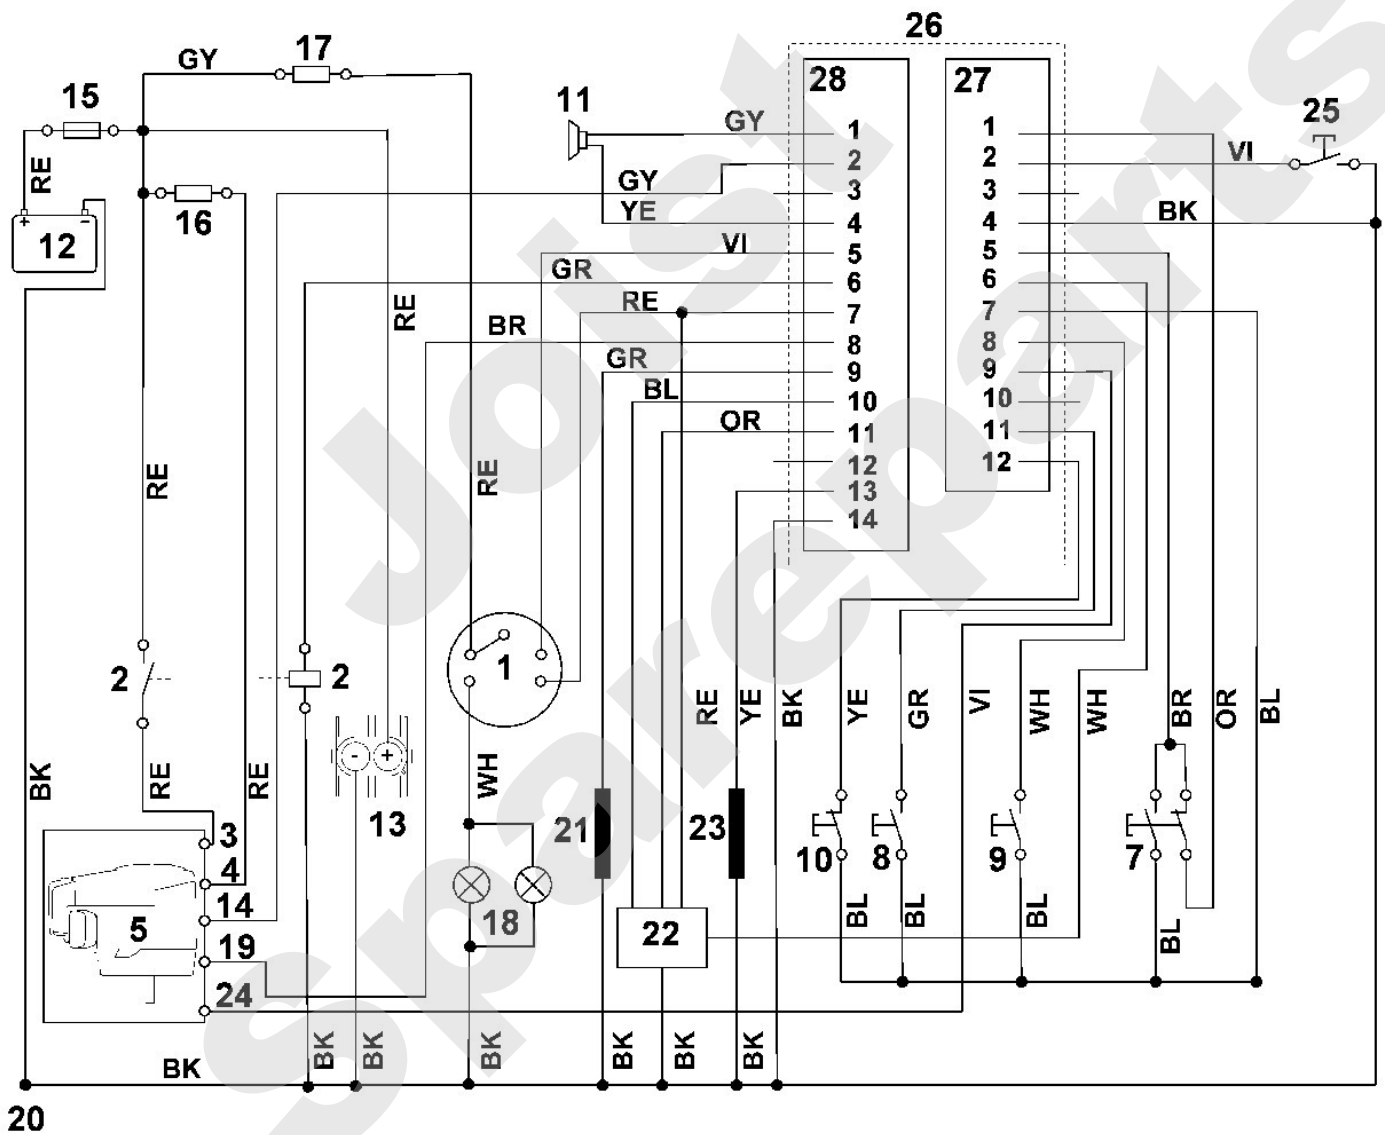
26
28
27
GY 17
15
11
25
RE
GY
1
1
VI
2
2
12
16
GY
3
3
YE
4
4
BK
VI
5
5
GR
6
6
RE
RE
7
7
BR
8
8
GR
9
9
BL
10
10
OR
11
11
12
12
RE
RE
13
14
1
2
2
RE
YE
BK
YE
GR
VI
WH
WH
BR
OR
BL
BK
RE
RE
13
WH
21
23
3
10
8
9
7
4
5
14
18
19
22
BL
BL
BL
BL
24
BK
BK
BK
BK
BK
BK
BK
20
Joist spareparts